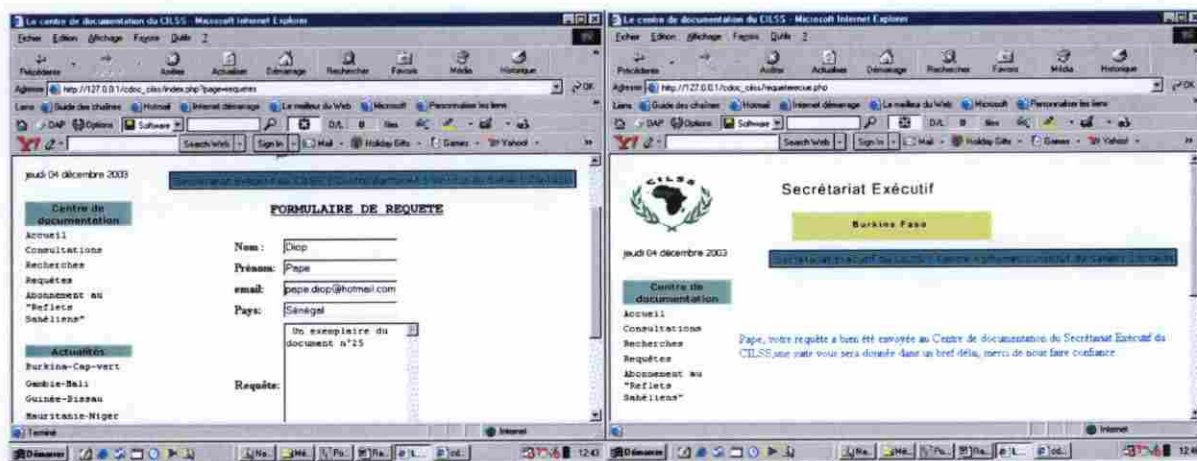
Le centre de documentation du CILSS - Microsoft Internet Explorer

Fichier Edition Affichage Favoris Outils ?

Précédente Arrêter Actualiser Démarrage Rechercher Favoris Média Historique

Adresse http://127.0.0.1/cdoc_ciss/index.php?page=requetes

Liens Guide des chaînes Hotmail Internet démarrage Le meilleur du Web Microsoft Personnaliser les liens

Search Web Sign In Mail Holiday Gifts Games Yahoo!

jeudi 04 décembre 2003

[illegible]

Centre de documentation

Accueil
Consultations
Recherches
Requêtes
Abonnement au "Reflets Sahéliens"

Actualités

Burkina-Cap-vert
Gambie-Mali
Guinée-Bissau
Mauritanie-Niger

FORMULAIRE DE REQUETE

Nom : Diop

Prénom: Pape

email: pape.diop@hotmail.com

Pays: Sénégal

Requête: Un exemplaire du document n°25

Terminé

Internet

Démarrer

12:43

Le centre de documentation du CILSS - Microsoft Internet Explorer

Fichier Edition Affichage Favoris Outils ?

Précédente Arrêter Actualiser Démarrage Rechercher Favoris Média Historique

Adresse http://127.0.0.1/cdoc_ciss/requeterecue.php

Liens Guide des chaînes Hotmail Internet démarrage Le meilleur du Web Microsoft Personnaliser les liens

Search Web Sign In Mail Holiday Gifts Games Yahoo!

CILSS

Secrétariat Exécutif

Burkina Faso

jeudi 04 décembre 2003

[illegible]

Centre de documentation

Accueil
Consultations
Recherches
Requêtes
Abonnement au "Reflets Sahéliens"

Pape, votre requête a bien été envoyée au Centre de documentation du Secrétariat Exécutif du CILSS,une suite vous sera donnée dans un bref délai, merci de nous faire confiance.

Internet

Démarrer

12:4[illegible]